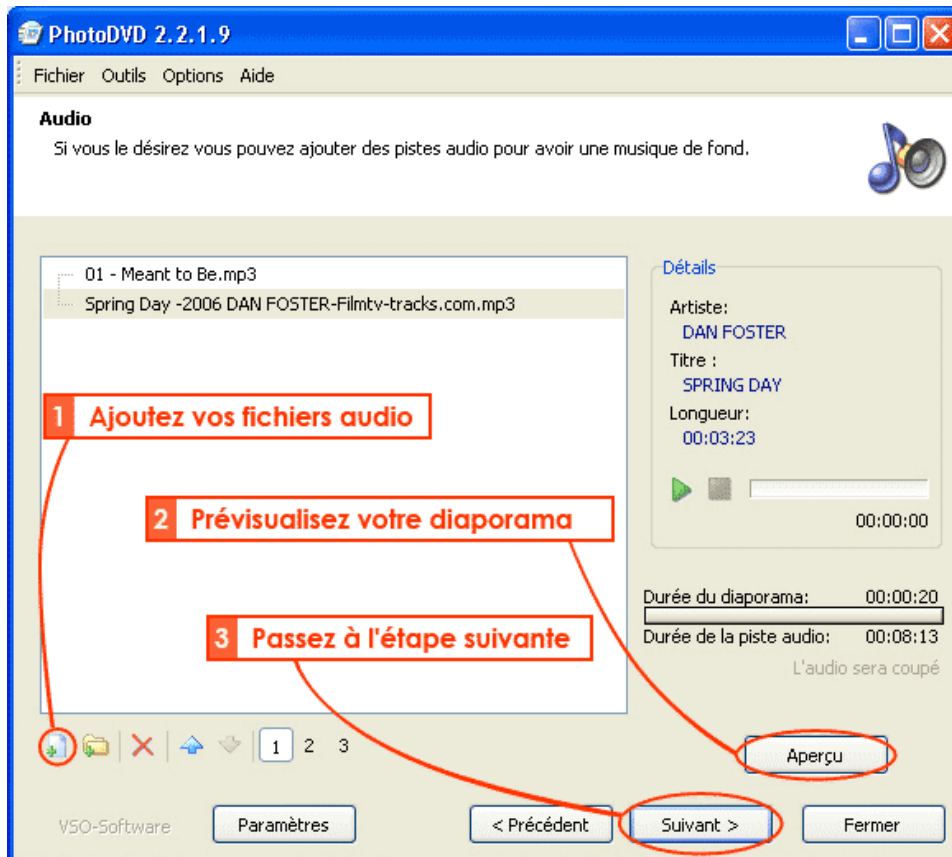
PhotoDVD 2.2.1.9

Fichier Outils Options Aide

Audio
Si vous le désirez vous pouvez ajouter des pistes audio pour avoir une musique de fond.

01 - Meant to Be.mp3
Spring Day -2006 DAN FOSTER-Filmtv-tracks.com.mp3

1 Ajoutez vos fichiers audio

2 Prévisualisez votre diaporama

3 Passez à l'étape suivante

Détails
Artiste:
DAN FOSTER
Titre :
SPRING DAY
Longueur:
00:03:23

00:00:00

Durée du diaporama: 00:00:20
Durée de la piste audio: 00:08:13
L'audio sera coupé

1 2 3

Aperçu

VSO-Software
Paramètres
< Précédent
Suivant >
Fermer